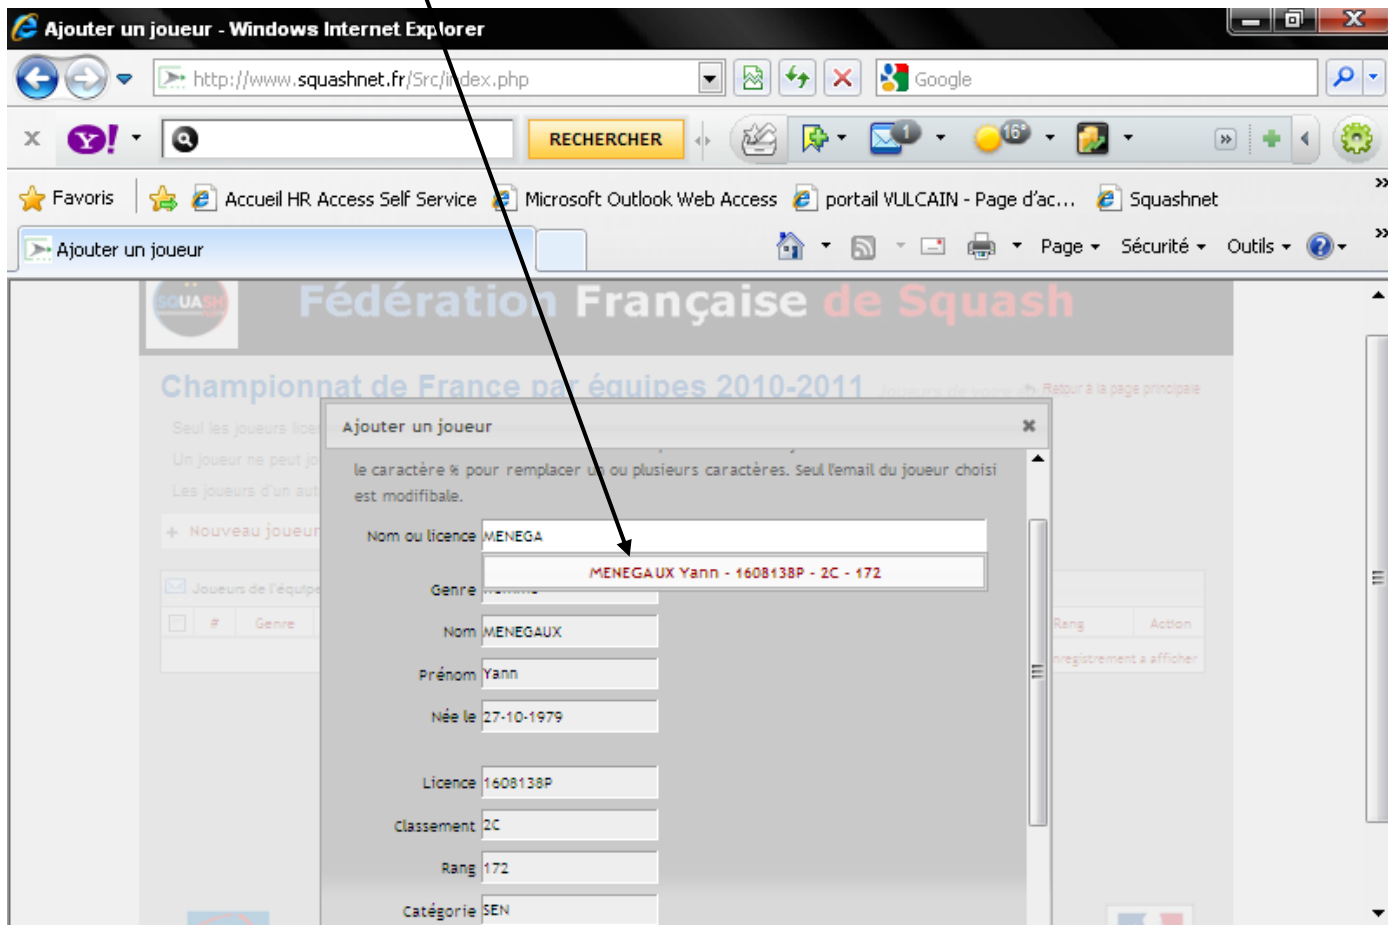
Ajouter un joueur - Windows Internet Explorer

http://www.squashnet.fr/Src/index.php

Google

RECHERCHER

1

16°

Favoris | Accueil HR Access Self Service | Microsoft Outlook Web Access | portail VULCAIN - Page d'ac... | Squashnet

Ajouter un joueur

Page ▾ Sécurité ▾ Outils ▾

SQUASH

Fédération Française de Squash

Championnat de France par équipes 2010-2011

Retour à la page principale

Seul les joueurs lice

Un joueur ne peut jo

Les joueurs d'un aut

+ Nouveau joueur

Joueurs de l'équipe

# Genre

Rang Action

nregistrement à afficher

Ajouter un joueur ✖

le caractère % pour remplacer un ou plusieurs caractères. Seul l'email du joueur choisi est modifiable.

Nom ou licence MENEGA

MENEGAUX Yann - 1608138P - 2C - 172

Genre

Nom MENEGAUX

Prénom Yann

Née le 27-10-1979

Licence 1608138P

Classement 2C

Rang 172

Catégorie SEN